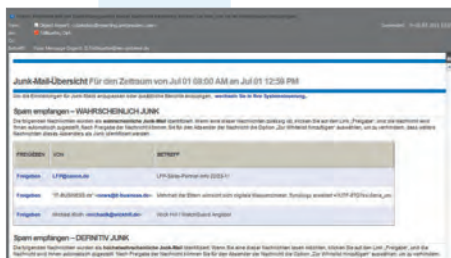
Junk-Mail-Übersicht für den Zeitraum von Jul 01 08:00 AM an Jul 01 12:59 PM

Spam empfangen – WAHRSCHEINLICH JUNK

| FREIGEBEN | VON | BETREFF |
|---|---|---|
| Freigeben | LFP@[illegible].de | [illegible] |
| Freigeben | "IT-BUSINESS.de" <news@it-business.de> | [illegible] |
| Freigeben | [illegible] | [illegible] |

Spam empfangen – DEFINITIV JUNK

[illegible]